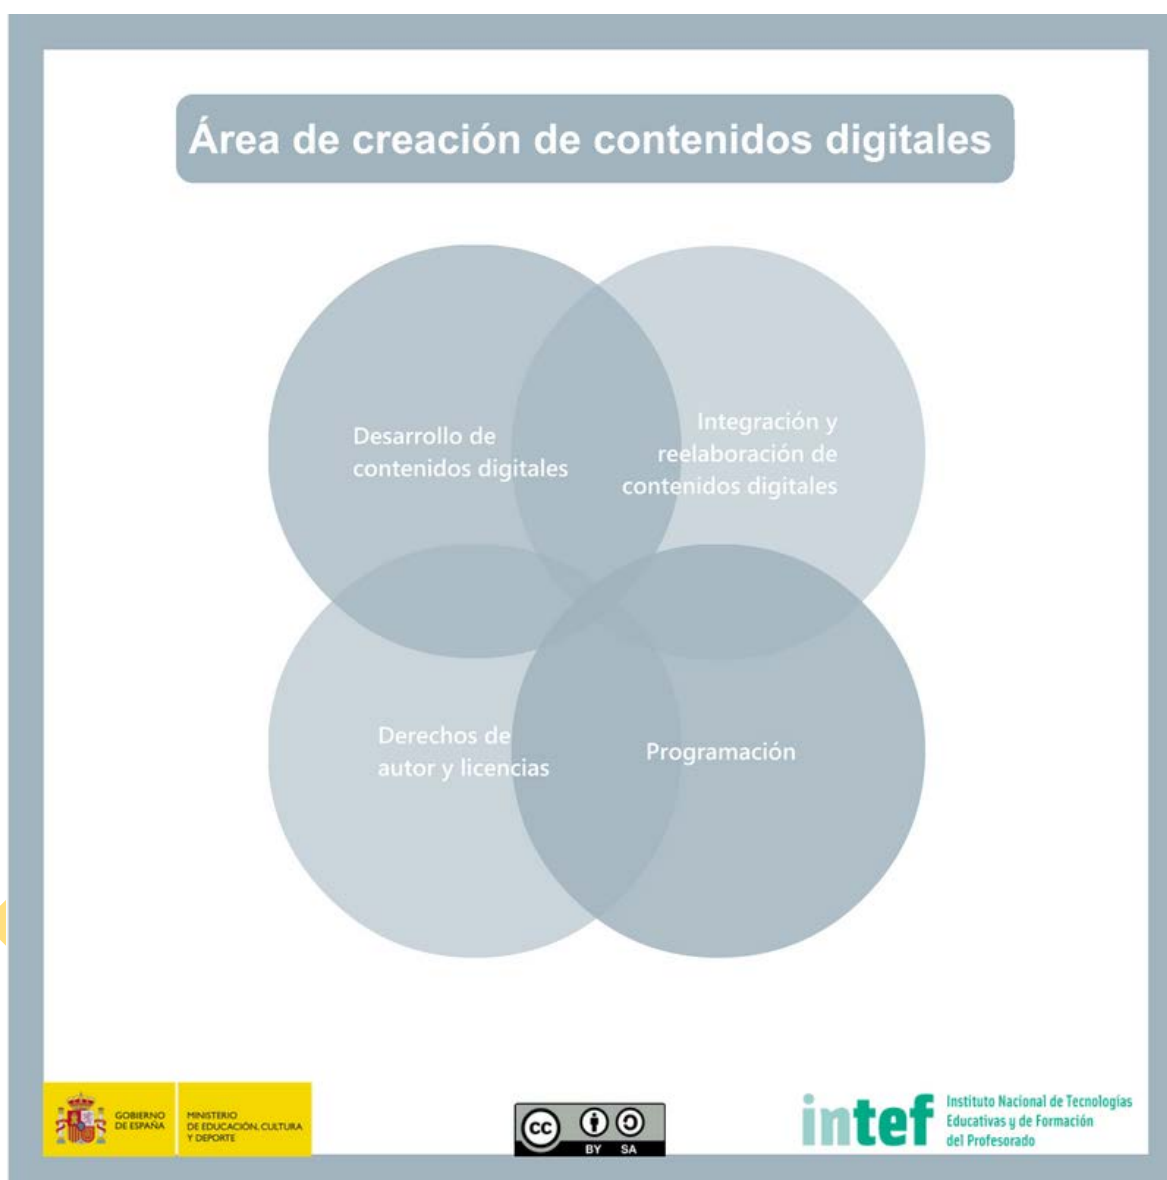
Área de creación de contenidos digitales

Desarrollo de contenidos digitales

Integración y reelaboración de contenidos digitales

Derechos de autor y licencias

Programación

GOBIERNO DE ESPAÑA

MINISTERIO DE EDUCACIÓN, CULTURA Y DEPORTE

cc BY SA

intef Instituto Nacional de Tecnologías Educativas y de Formación del Profesorado